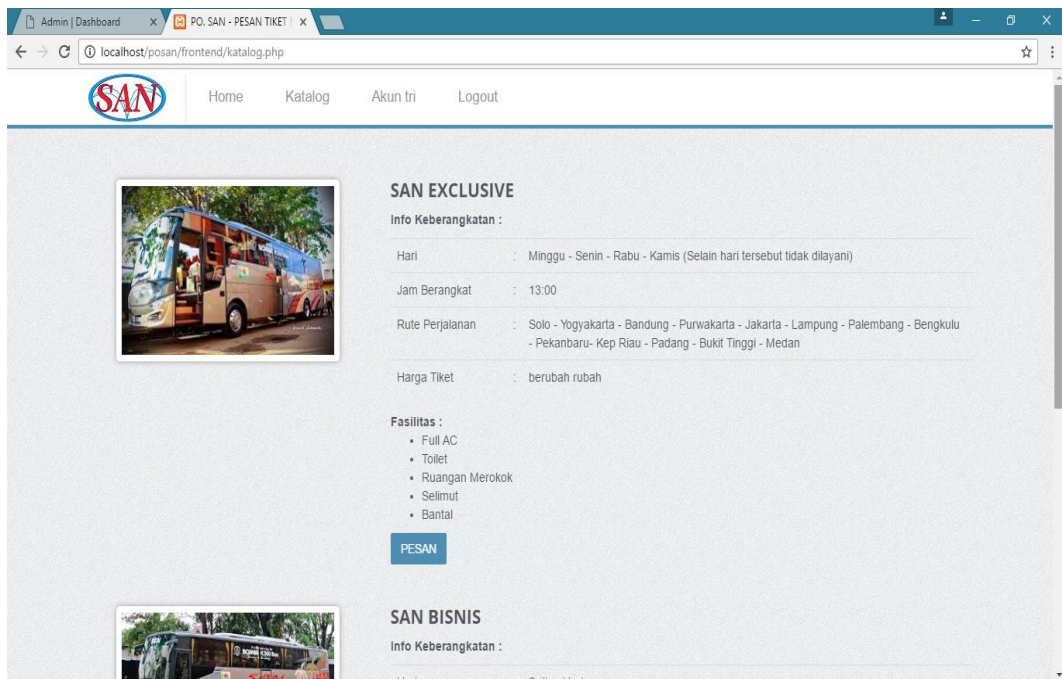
Admin | Dashboard ×
PO. SAN - PESAN TIKET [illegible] ×

localhost/posan/frontend/katalog.php

SAN

Home Katalog Akun tri Logout

SAN EXCLUSIVE

Info Keberangkatan :

| | | |
|---|---|---|
| Hari | : | Minggu - Senin - Rabu - Kamis (Selain hari tersebut tidak dilayani) |
| Jam Berangkat | : | 13:00 |
| Rute Perjalanan | : | Solo - Yogyakarta - Bandung - Purwakarta - Jakarta - Lampung - Palembang - Bengkulu - Pekanbaru- Kep Riau - Padang - Bukit Tinggi - Medan |
| Harga Tiket | : | berubah rubah |

Fasilitas :
- Full AC
- Toilet
- Ruangan Merokok
- Selimut
- Bantal

PESAN

SAN BISNIS

Info Keberangkatan :

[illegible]